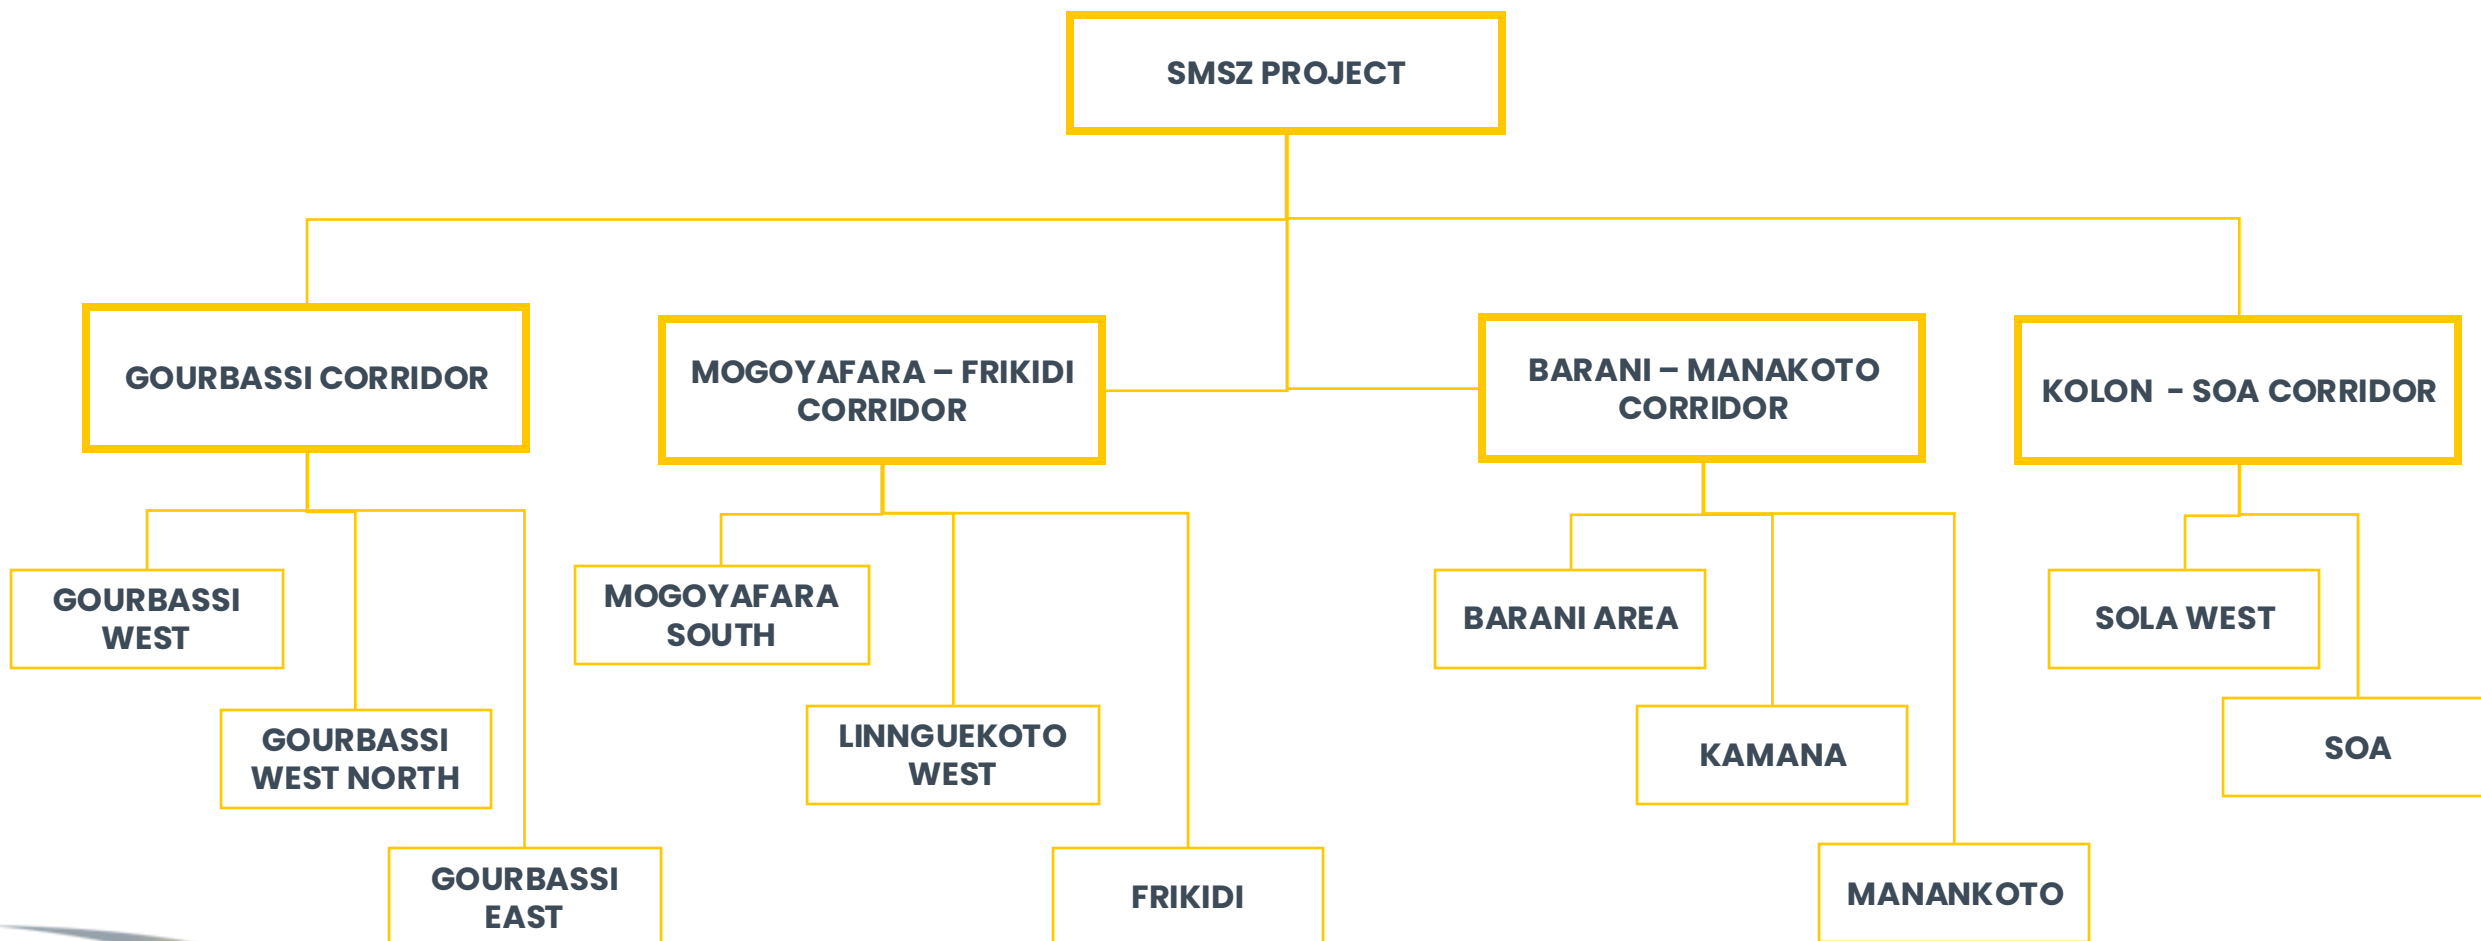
SMSZ PROJECT

GOURBASSI CORRIDOR

MOGOYAFARA – FRIKIDI CORRIDOR

BARANI – MANAKOTO CORRIDOR

KOLON - SOA CORRIDOR

GOURBASSI WEST

GOURBASSI WEST NORTH

GOURBASSI EAST

MOGOYAFARA SOUTH

LINNGUEKOTO WEST

FRIKIDI

BARANI AREA

KAMANA

MANANKOTO

SOLA WEST

SOA